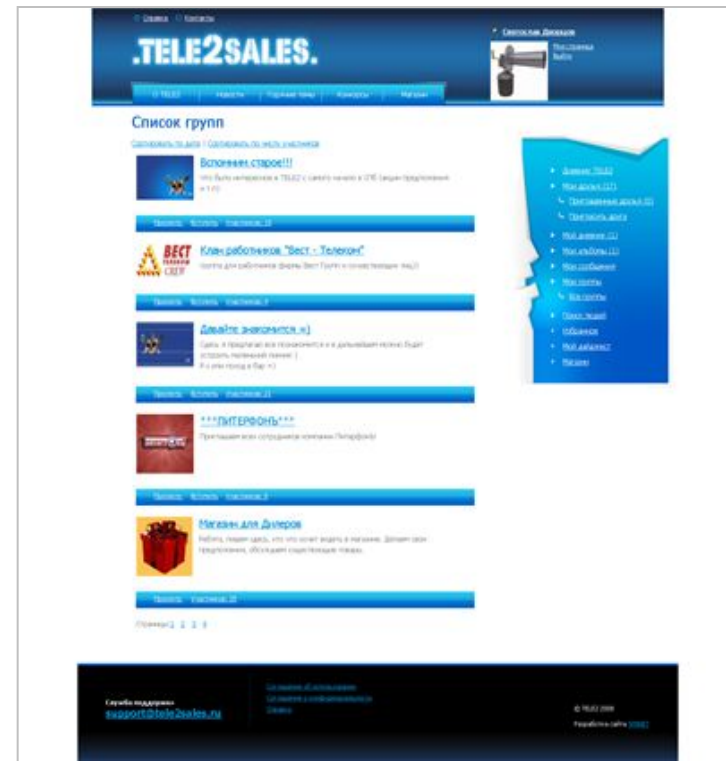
Справка Контакты

.TELE2SALES.

Святослав Дикавцев

Моя страница
Выйти

О TELE2 Новости Горячие темы Конкурсы Магазин

Список групп

Сортировать по дате | Сортировать по числу участников

Вспомним старое!!!

Что было интересного в TELE2 с самого начала в СПб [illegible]

Просмотр Вступить Участников: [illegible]

Клан работников "Вест - Телеком"

Группа для работников фирмы Вест Групп и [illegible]

Просмотр Вступить Участников: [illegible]

Давайте знакомится =)

Здесь я предлагаю всем познакомится и в дальнейшем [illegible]

Просмотр Вступить Участников: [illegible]

***ПИТЕРФОНЪ***

Приглашаем всех сотрудников компании Питерфонъ

Просмотр Вступить Участников: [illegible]

Магазин для Дилеров

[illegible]

Просмотр Участников: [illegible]

Страницы: 1 2 3 4

Дневник TELE2
Мои друзья
Приглашения дружбы
Пригласить друга
Мой дневник
Мои альбомы
Мои сообщения
Мои группы
Все группы
Поиск людей
Избранное
Мой дайджест
Магазин

Служба поддержки:
support@tele2sales.ru

Соглашение об использовании
Соглашение о конфиденциальности
Справка

© TELE2 2008
Разработка сайта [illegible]